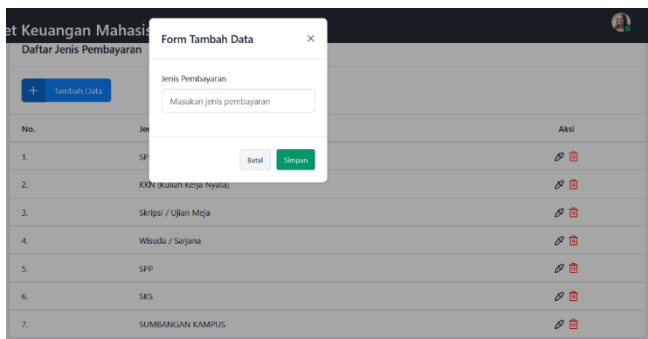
et Keuangan Mahasis

Daftar Jenis Pembayaran

+ Tambah Data

| No. | Je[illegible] | Aksi |
|---|---|---|
| 1. | SP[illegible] | |
| 2. | KKN (Kuliah Kerja Nyata) | |
| 3. | Skripsi / Ujian Meja | |
| 4. | Wisuda / Sarjana | |
| 5. | SPP | |
| 6. | SKS | |
| 7. | SUMBANGAN KAMPUS | |

Form Tambah Data ×

Jenis Pembayaran

Masukan jenis pembayaran

Batal Simpan